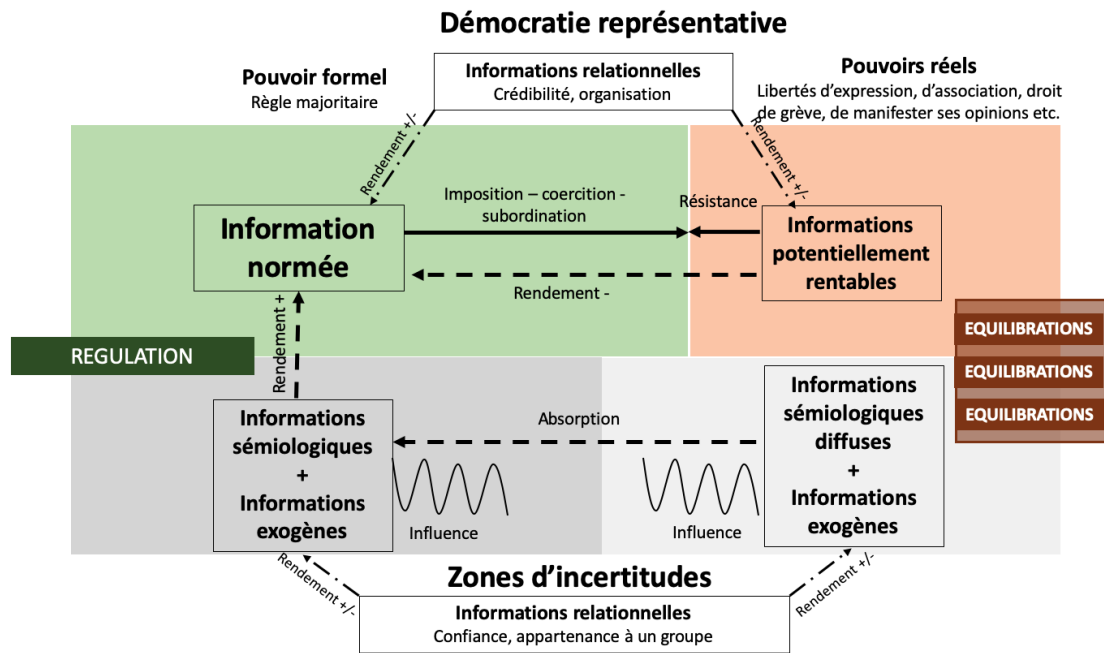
Démocratie représentative

Pouvoir formel
Règle majoritaire

Informations relationnelles
Crédibilité, organisation

Pouvoirs réels
Libertés d'expression, d'association, droit de grève, de manifester ses opinions etc.

Rendement +/-

Rendement +/-

Imposition – coercition - subordination

Résistance

Information normée

Informations potentiellement rentables

Rendement -

Rendement +

REGULATION

EQUILIBRATIONS
EQUILIBRATIONS
EQUILIBRATIONS

Absorption

Informations sémiologiques + Informations exogènes

Informations sémiologiques diffuses + Informations exogènes

Influence

Influence

Rendement +/-

Zones d'incertitudes

Rendement +/-

Informations relationnelles
Confiance, appartenance à un groupe